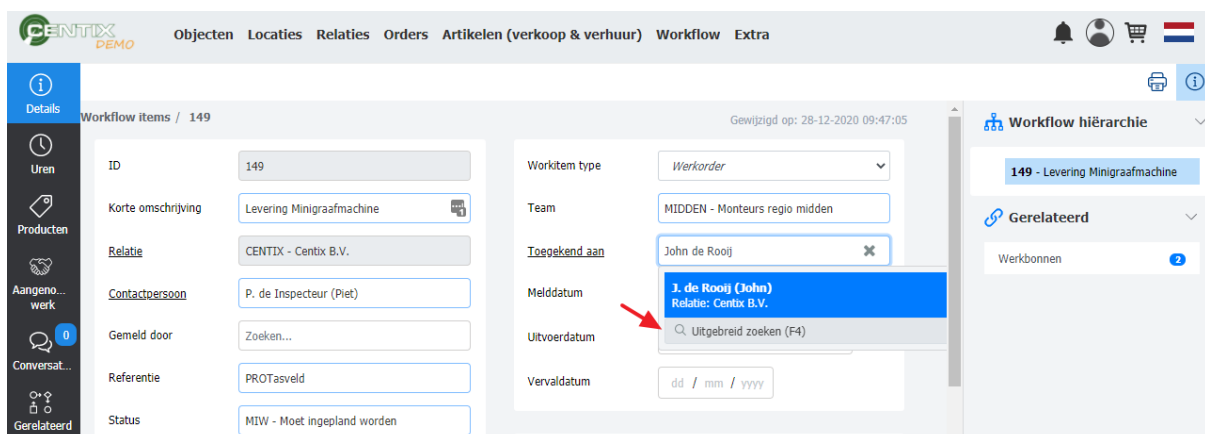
CENTIX DEMO

Objecten Locaties Relaties Orders Artikelen (verkoop & verhuur) Workflow Extra

Details

Uren

Producten

Aangeno... werk

0
Conversat...

Gerelateerd

Workflow items / 149

Gewijzigd op: 28-12-2020 09:47:05

ID 149

Korte omschrijving Levering Minigraafmachine

Relatie CENTIX - Centix B.V.

Contactpersoon P. de Inspecteur (Piet)

Gemeld door Zoeken...

Referentie PROTasveld

Status MIW - Moet ingepland worden

Workitem type Werkorder

Team MIDDEN - Monteurs regio midden

Toegekend aan John de Rooij

J. de Rooij (John)
Relatie: Centix B.V.

Uitgebreid zoeken (F4)

Melddatum

Uitvoerdatum

Vervaldatum dd / mm / yyyy

Workflow hiërarchie

149 - Levering Minigraafmachine

Gerelateerd

Werkbonnen 2